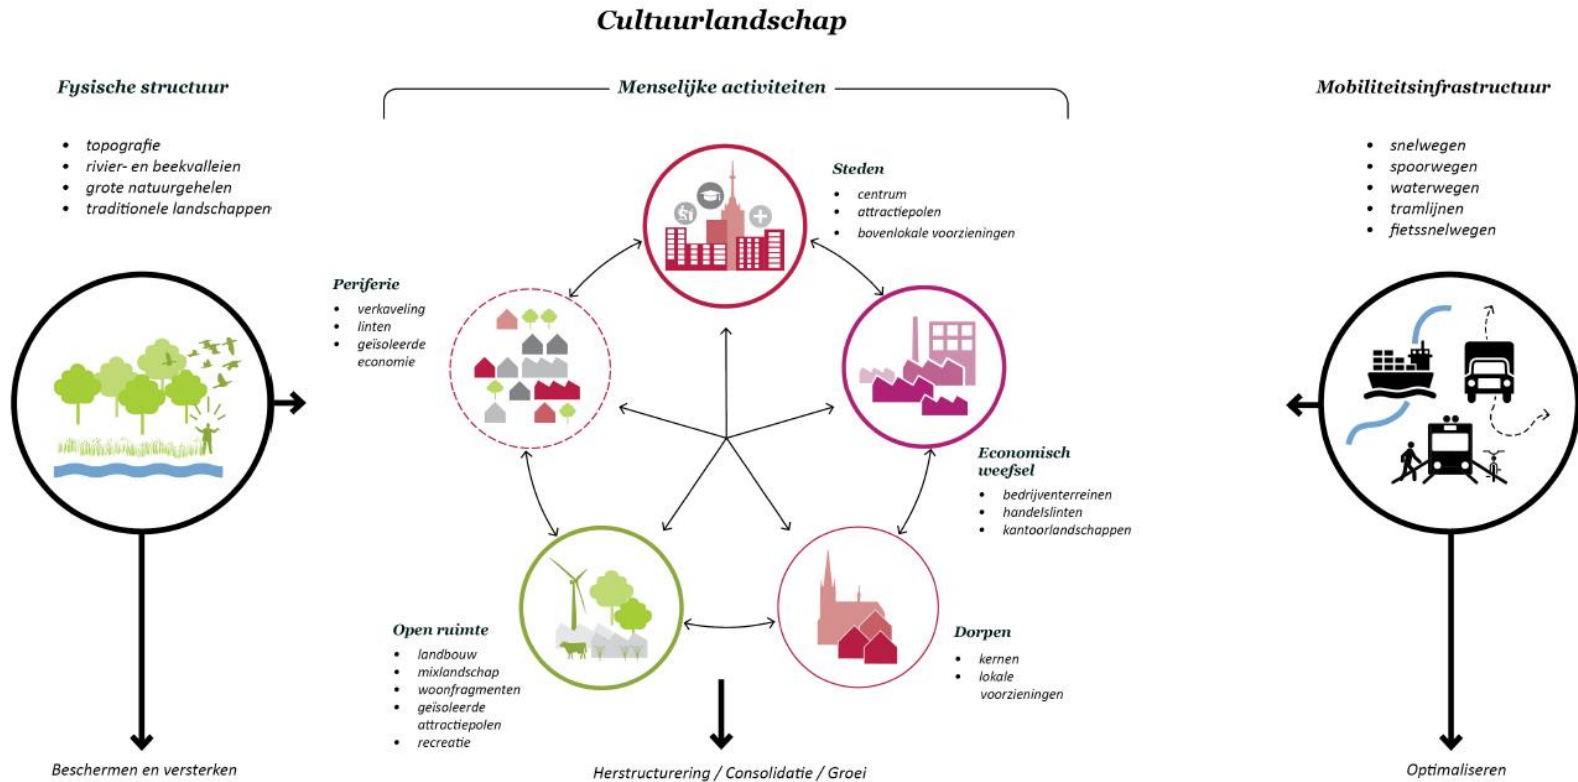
Cultuurlandschap

Fysische structuur

- topografie
- rivier- en beekvalleien
- grote natuurgehelen
- traditionele landschappen

Menselijke activiteiten

Steden
- centrum
- attractiepolen
- bovenlokale voorzieningen

Periferie
- verkaveling
- linten
- geïsoleerde economie

Economisch weefsel
- bedrijventerreinen
- handelslinten
- kantoorlandschappen

Open ruimte
- landbouw
- mixlandschap
- woonfragmenten
- geïsoleerde attractiepolen
- recreatie

Dorpen
- kernen
- lokale voorzieningen

Mobiliteitsinfrastructuur

- snelwegen
- spoorwegen
- waterwegen
- tramlijnen
- fietssnelwegen

Beschermen en versterken

Herstructurering / Consolidatie / Groei

Optimaliseren